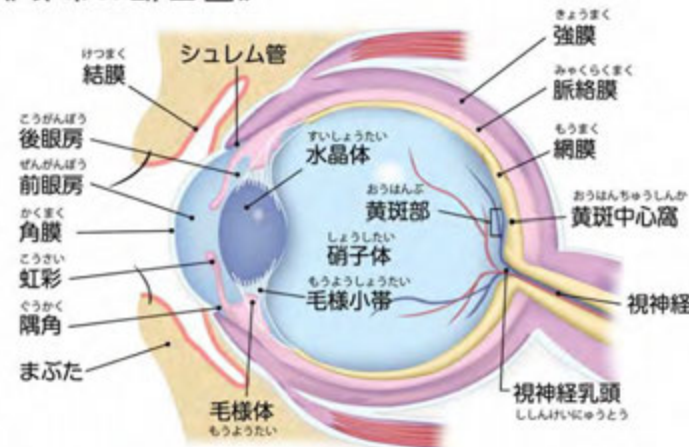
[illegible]

けつまく
結膜

シュレム管

こうがんぼう
後眼房

ぜんがんぼう
前眼房

かくまく
角膜

こうさい
虹彩

ぐうかく
隅角

まぶた

すいしょうたい
水晶体

しょうしたい
硝子体

もうようしょうたい
毛様小帯

もうようたい
毛様体

きょうまく
強膜

みゃくらくまく
脈絡膜

もうまく
網膜

おうはんぶ
黄斑部

おうはんちゅうしんか
黄斑中心窩

視神経

視神経乳頭
ししんけいにゅうとう